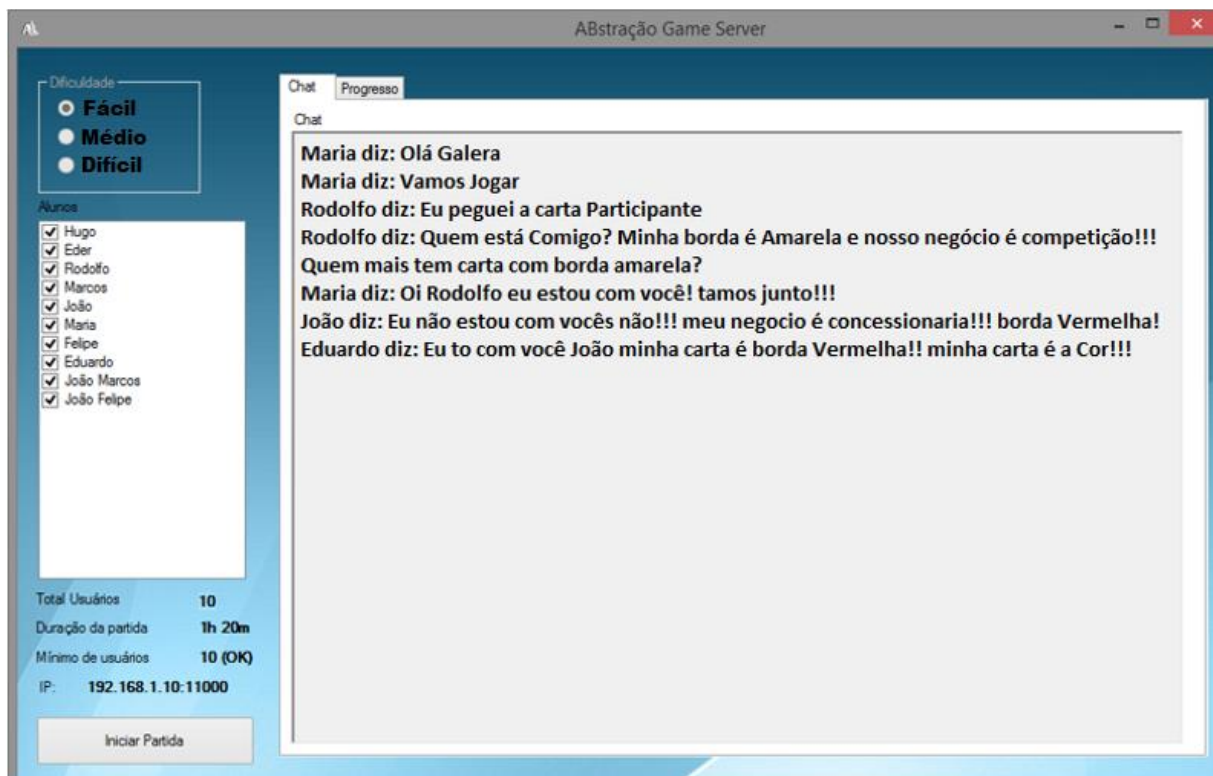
ABstração Game Server

Dificuldade
Fácil
Médio
Difícil

Alunos
Hugo
Eder
Rodolfo
Marcos
João
Maria
Felipe
Eduardo
João Marcos
João Felipe

Total Usuários 10
Duração da partida 1h 20m
Mínimo de usuários 10 (OK)
IP: 192.168.1.10:11000

Iniciar Partida

Chat
Progresso

Chat

Maria diz: Olá Galera
Maria diz: Vamos Jogar
Rodolfo diz: Eu peguei a carta Participante
Rodolfo diz: Quem está Comigo? Minha borda é Amarela e nosso negócio é competição!!! Quem mais tem carta com borda amarela?
Maria diz: Oi Rodolfo eu estou com você! tamos junto!!!
João diz: Eu não estou com vocês não!!! meu negocio é concessionaria!!! borda Vermelha!
Eduardo diz: Eu to com você João minha carta é borda Vermelha!! minha carta é a Cor!!!